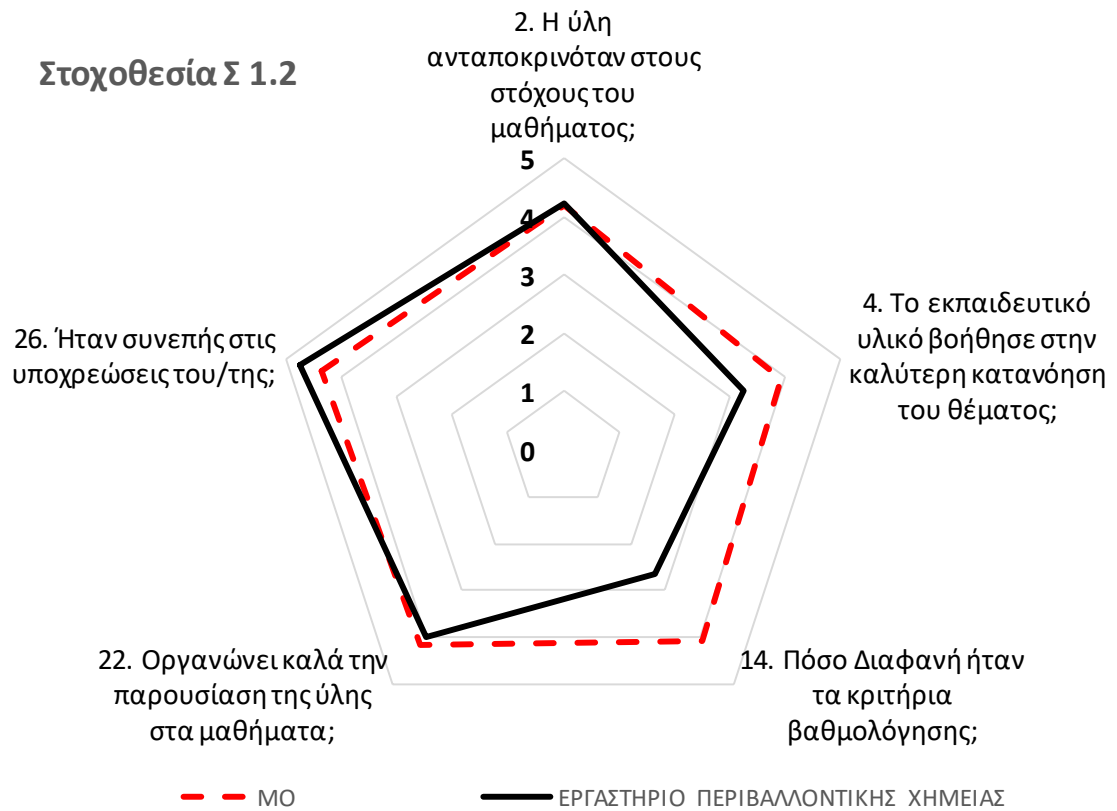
Στοχοθεσία Σ 1.2

2. Η ύλη ανταποκρινόταν στους στόχους του μαθήματος;

5
4
3
2
1
0

4. Το εκπαιδευτικό υλικό βοήθησε στην καλύτερη κατανόηση του θέματος;

14. Πόσο Διαφανή ήταν τα κριτήρια βαθμολόγησης;

22. Οργανώνει καλά την παρουσίαση της ύλης στα μαθήματα;

26. Ήταν συνεπής στις υποχρεώσεις του/της;

ΜΟ
ΕΡΓΑΣΤΗΡΙΟ ΠΕΡΙΒΑΛΛΟΝΤΙΚΗΣ ΧΗΜΕΙΑΣ